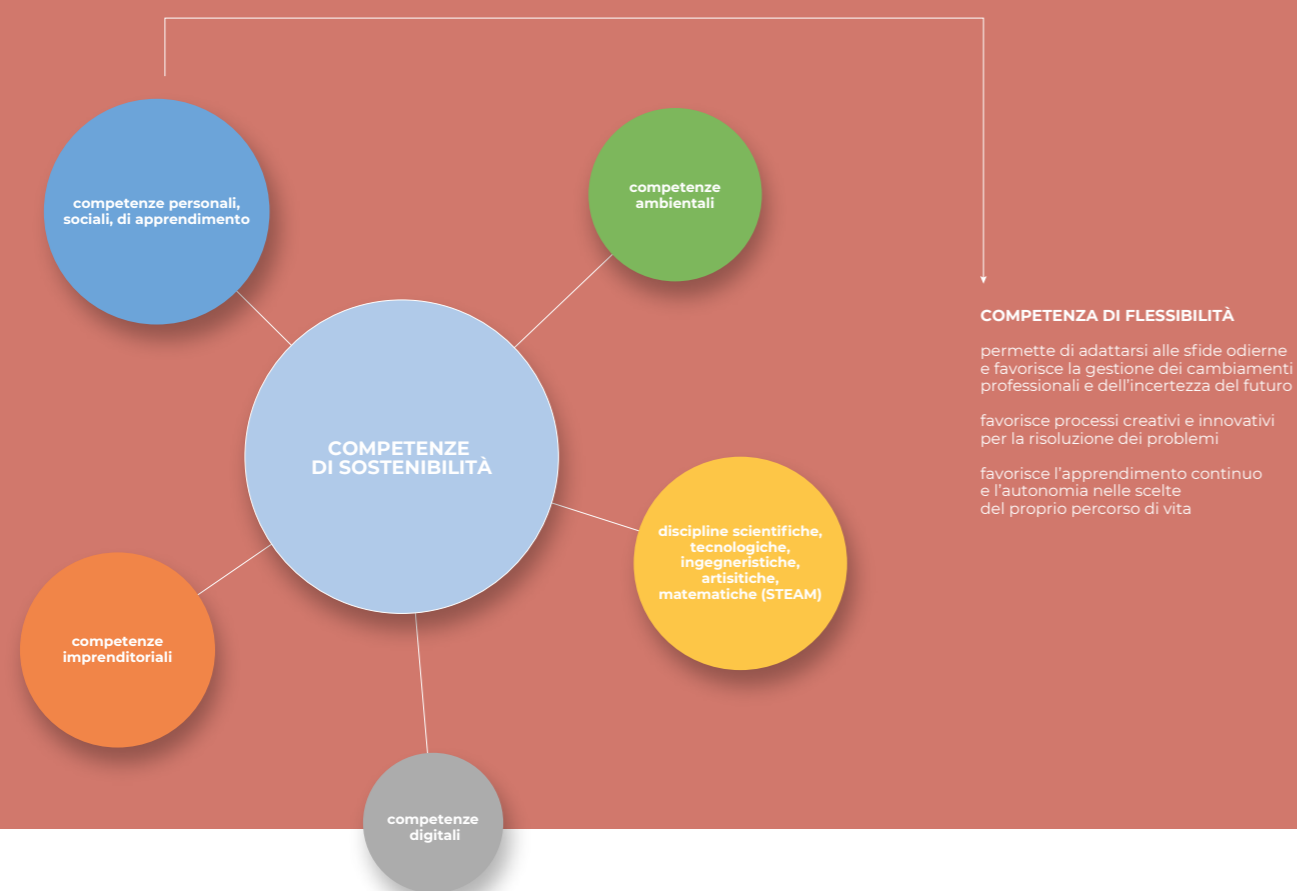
competenze personali, sociali, di apprendimento

competenze ambientali

COMPETENZE DI SOSTENIBILITÀ

discipline scientifiche, tecnologiche, ingegneristiche, artisitiche, matematiche (STEAM)

competenze imprenditoriali

competenze digitali

COMPETENZA DI FLESSIBILITÀ

permette di adattarsi alle sfide odierne e favorisce la gestione dei cambiamenti professionali e dell'incertezza del futuro

favorisce processi creativi e innovativi per la risoluzione dei problemi

favorisce l'apprendimento continuo e l'autonomia nelle scelte del proprio percorso di vita